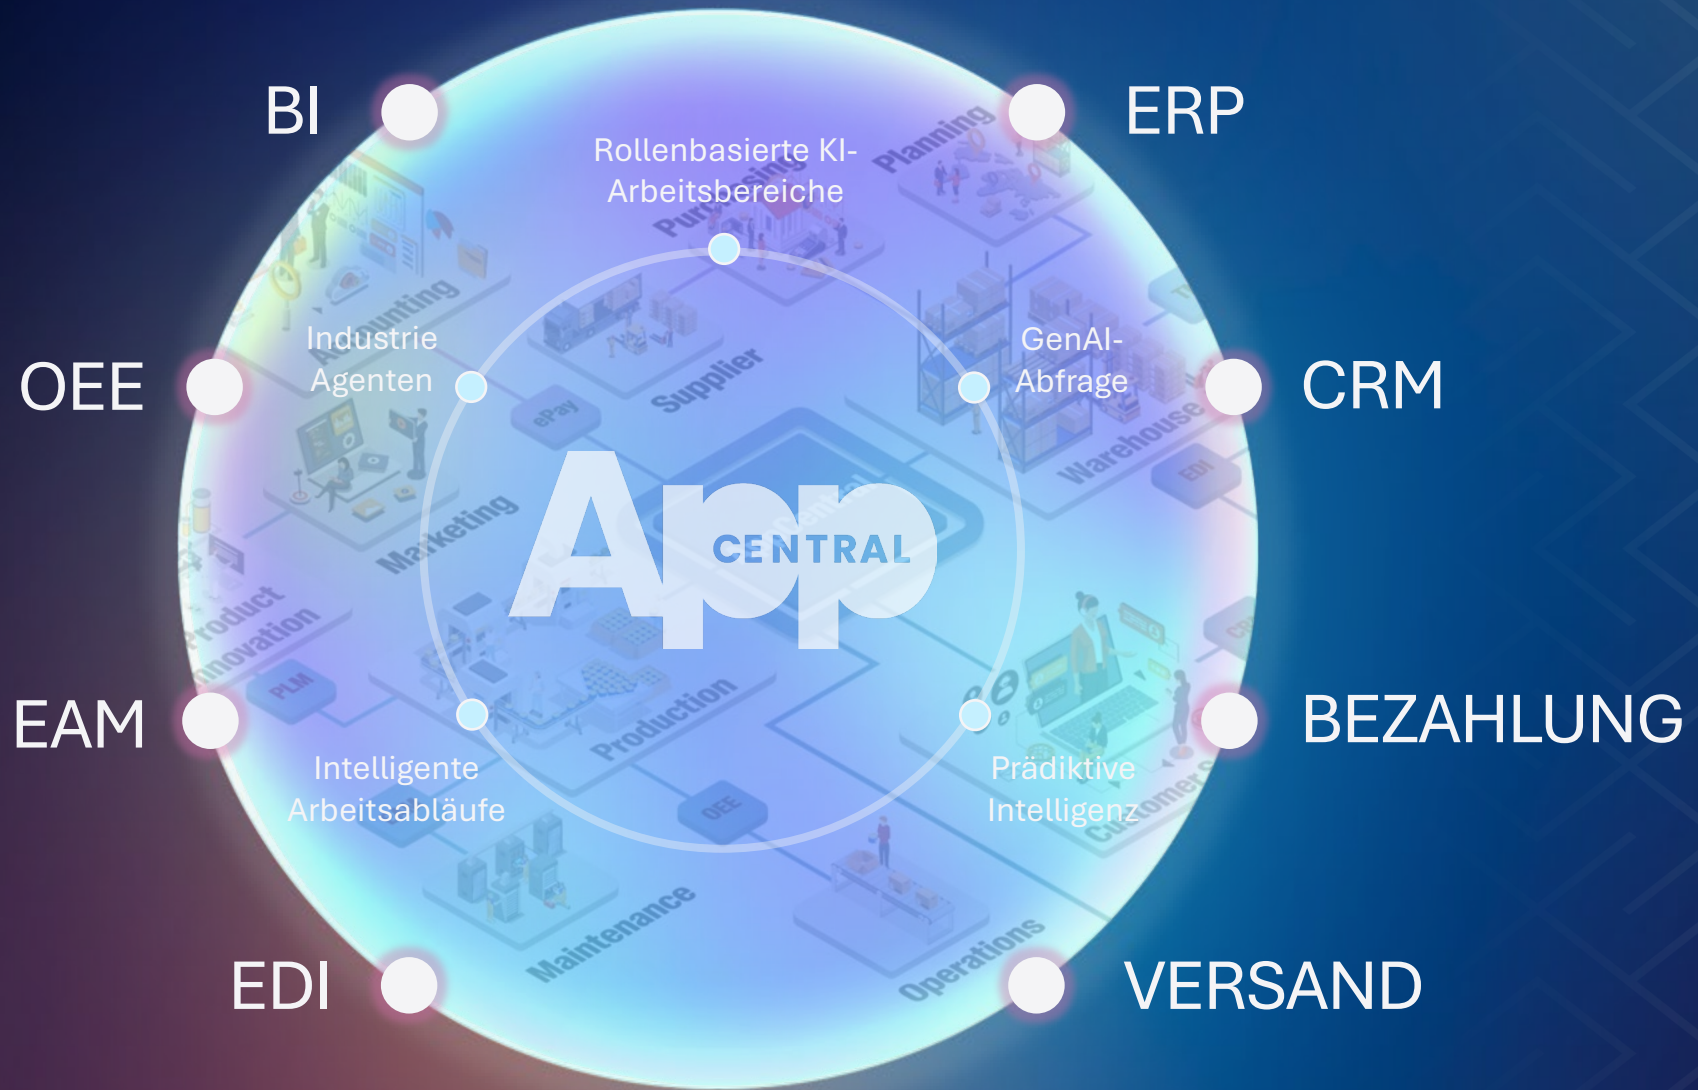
BI

ERP

Rollenbasierte KI-Arbeitsbereiche

Planning

Purchasing

Accounting

Industrie Agenten

GenAI-Abfrage

OEE

CRM

Supplier

ePay

Warehouse

EDI

Marketing

App CENTRAL

Product Innovation

PLM

EAM

BEZAHLUNG

Production

Intelligente Arbeitsabläufe

Prädiktive Intelligenz

Customer

OEE

Maintenance

Operations

EDI

VERSAND